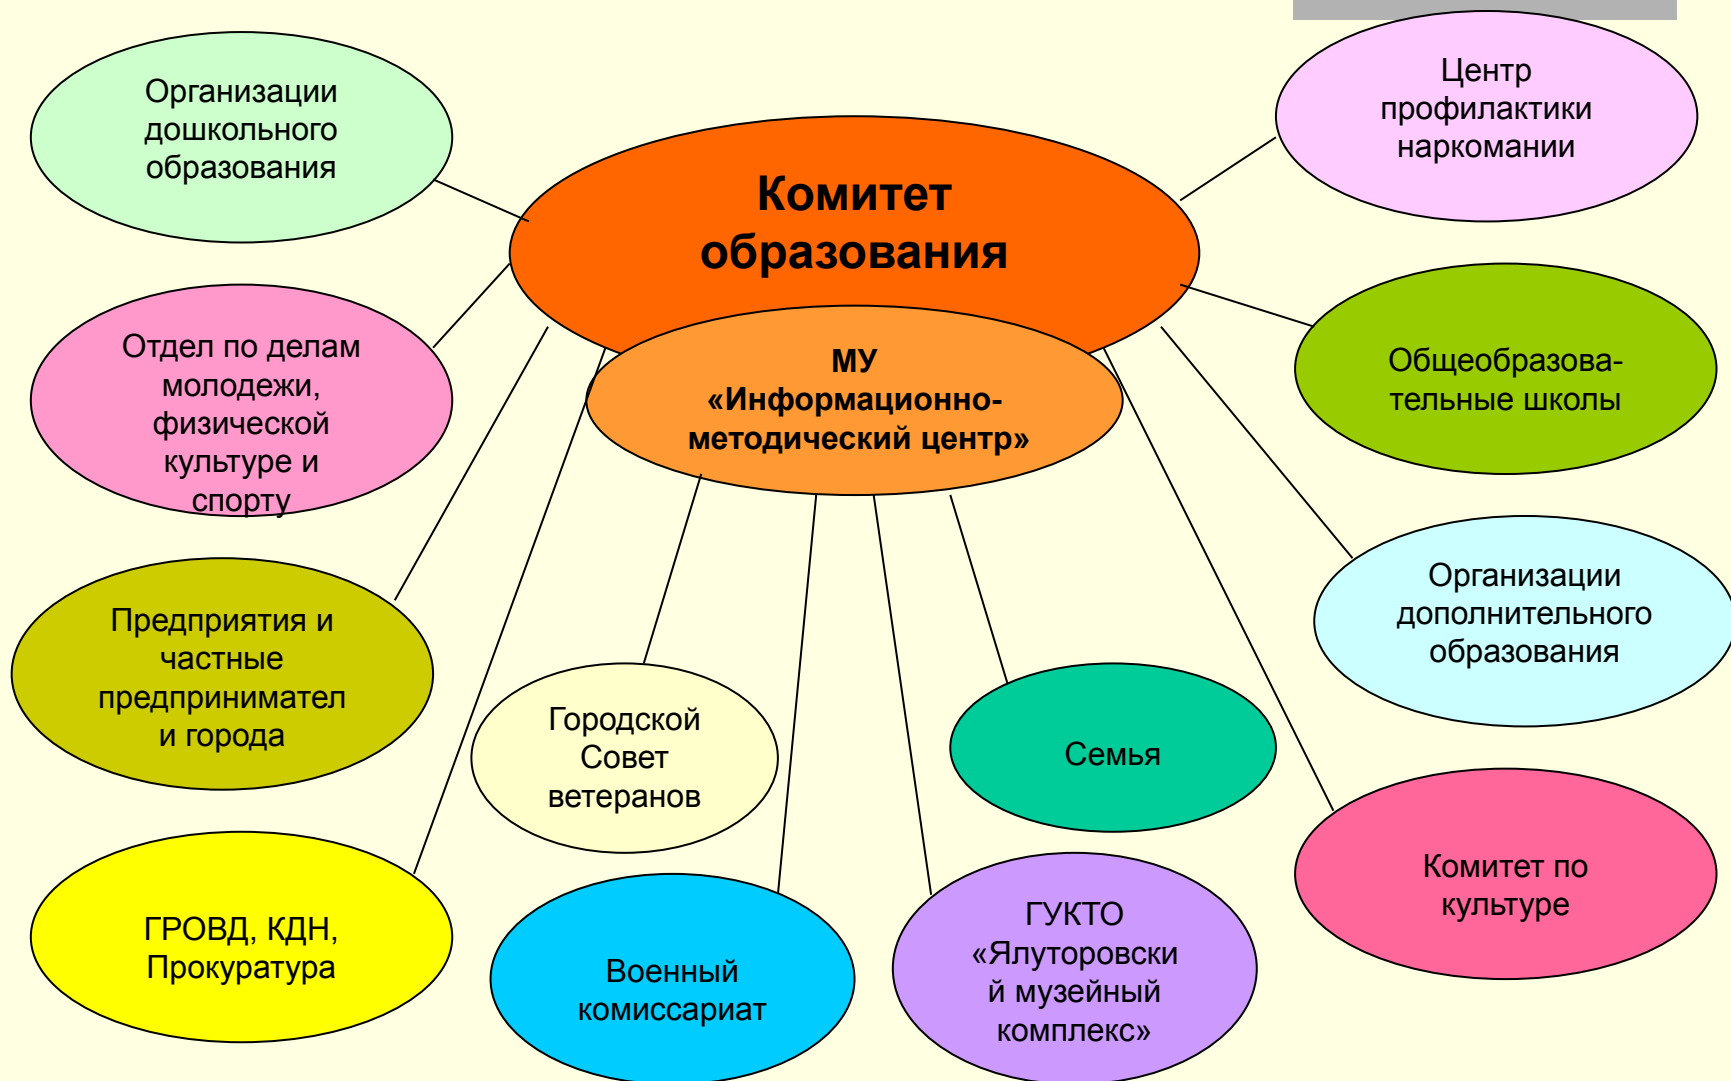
Организации дошкольного образования

Центр профилактики наркомании

Комитет образования

МУ «Информационно-методический центр»

Отдел по делам молодежи, физической культуре и спорту

Общеобразовательные школы

Организации дополнительного образования

Предприятия и частные предпринимател и города

Городской Совет ветеранов

Семья

Комитет по культуре

ГРОВД, КДН, Прокуратура

Военный комиссариат

ГУКТО «Ялуторовский музейный комплекс»